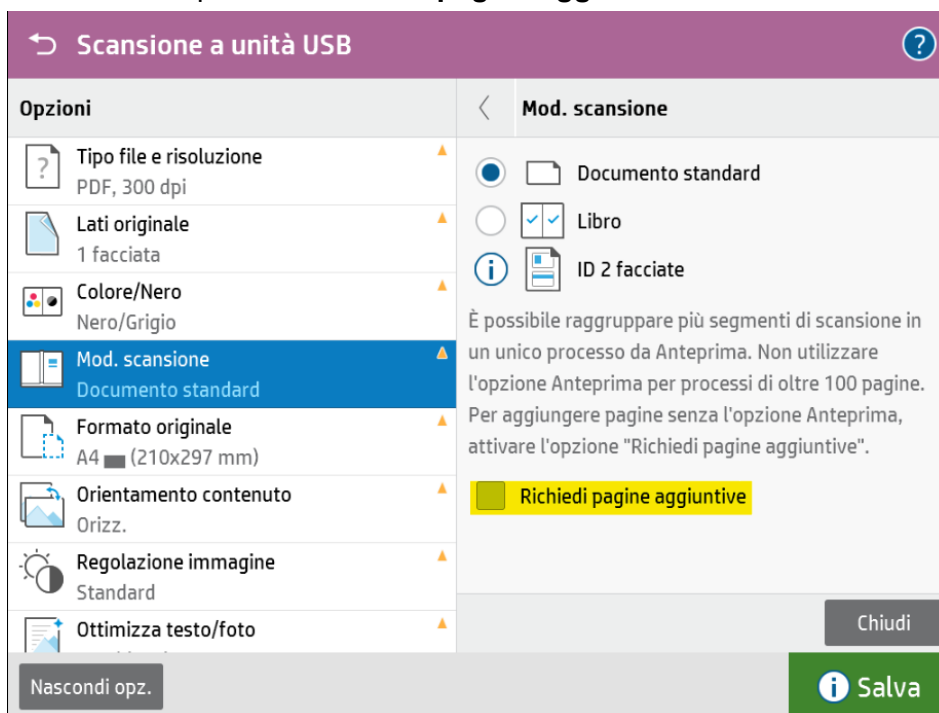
Scansione a unità USB

Opzioni

Tipo file e risoluzione
PDF, 300 dpi

Lati originale
1 facciata

Colore/Nero
Nero/Grigio

Mod. scansione
Documento standard

Formato originale
A4 (210x297 mm)

Orientamento contenuto
Orizz.

Regolazione immagine
Standard

Ottimizza testo/foto

Mod. scansione

Documento standard

Libro

ID 2 facciate

È possibile raggruppare più segmenti di scansione in un unico processo da Anteprima. Non utilizzare l'opzione Anteprima per processi di oltre 100 pagine. Per aggiungere pagine senza l'opzione Anteprima, attivare l'opzione "Richiedi pagine aggiuntive".

Richiedi pagine aggiuntive

Chiudi

Nascondi opz.

Salva